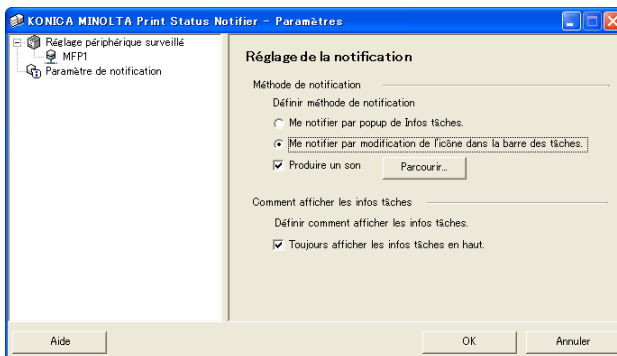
KONICA MINOLTA Print Status Notifier - Paramètres

Réglage périphérique surveillé
MFP1
Paramètre de notification

Réglage de la notification

Méthode de notification

Définir méthode de notification

Me notifier par popup de Infos tâches.

Me notifier par modification de l'icône dans la barre des tâches.

Produire un son

Parcourir...

Comment afficher les infos tâches

Définir comment afficher les infos tâches.

Toujours afficher les infos tâches en haut.

Aide

OK

Annuler